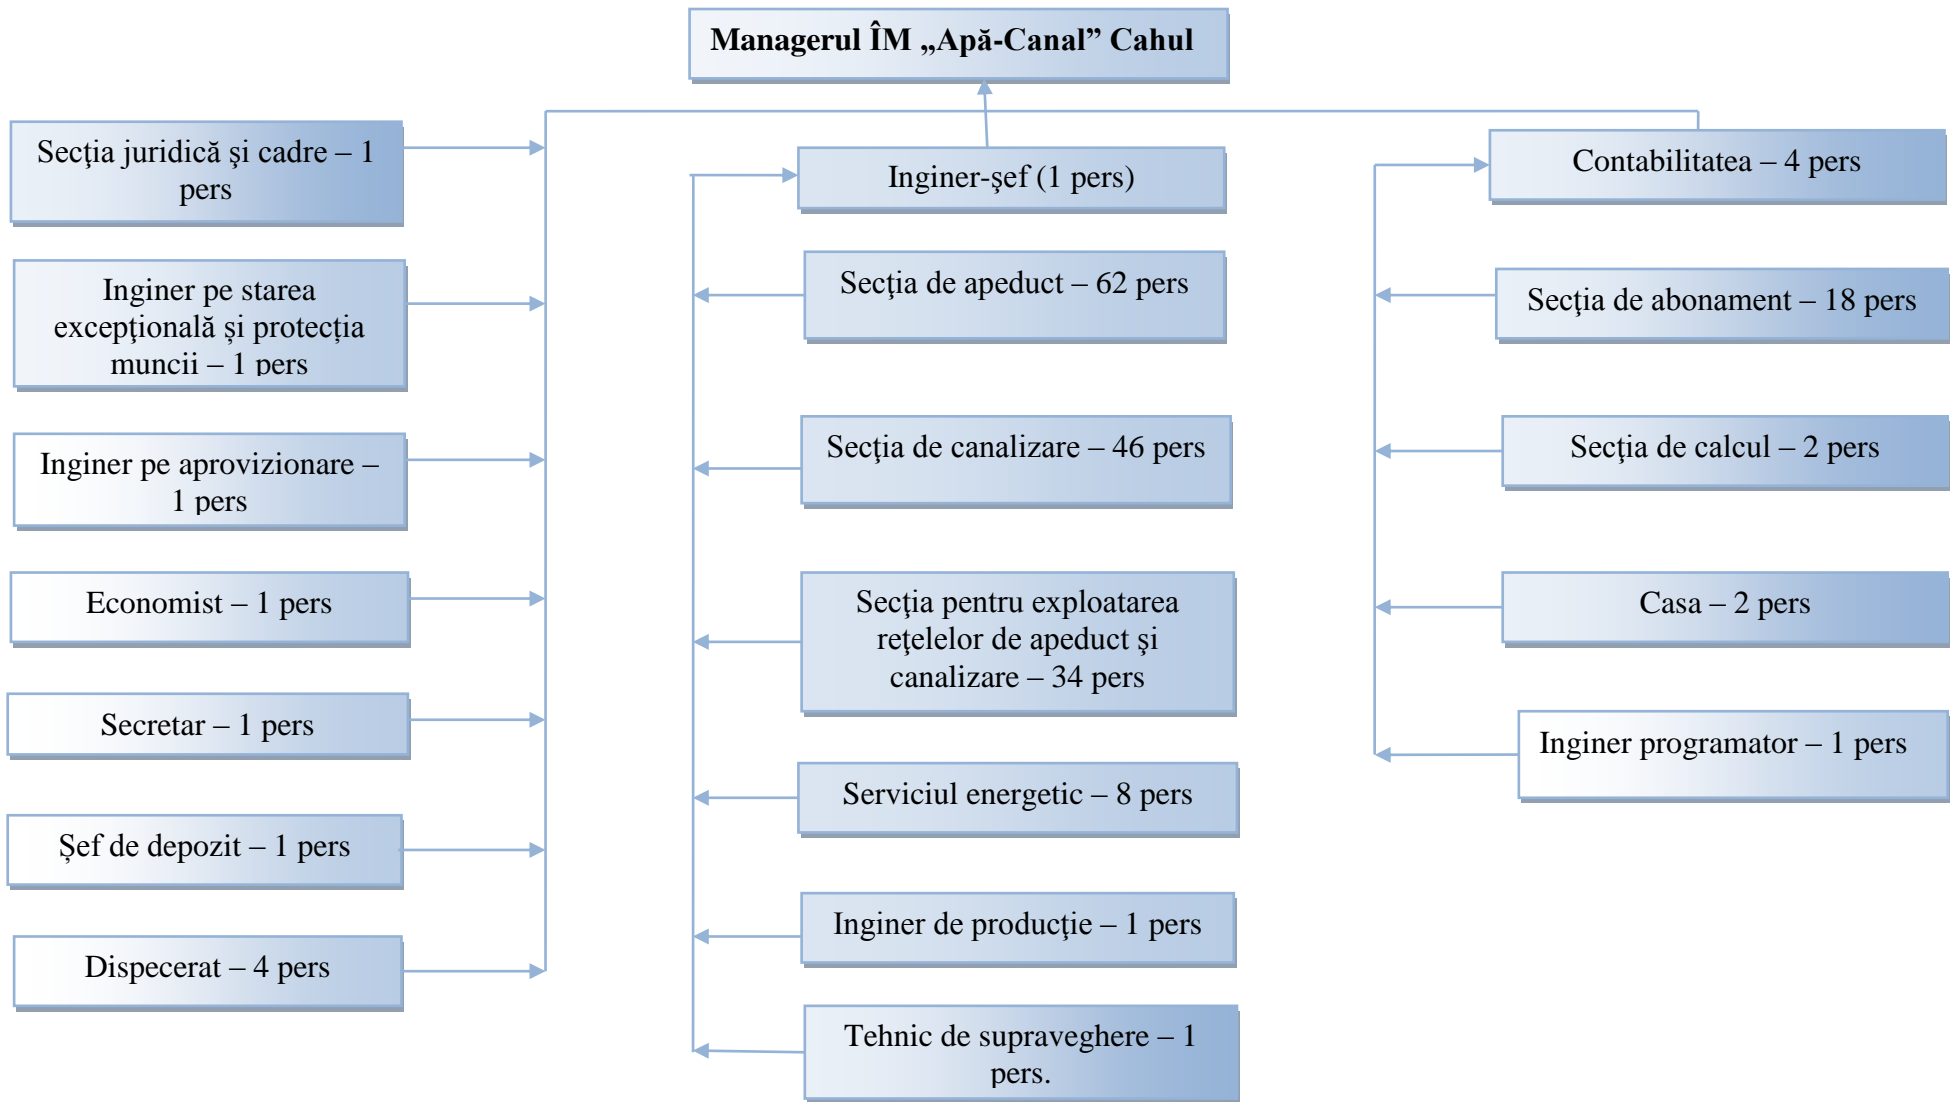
Managerul ÎM „Apă-Canal” Cahul

Secţia juridică şi cadre – 1 pers

Inginer pe starea excepţională şi protecţia muncii – 1 pers

Inginer pe aprovizionare – 1 pers

Economist – 1 pers

Secretar – 1 pers

Şef de depozit – 1 pers

Dispecerat – 4 pers

Inginer-şef (1 pers)

Secţia de apeduct – 62 pers

Secţia de canalizare – 46 pers

Secţia pentru exploatarea reţelelor de apeduct şi canalizare – 34 pers

Serviciul energetic – 8 pers

Inginer de producţie – 1 pers

Tehnic de supraveghere – 1 pers.

Contabilitatea – 4 pers

Secţia de abonament – 18 pers

Secţia de calcul – 2 pers

Casa – 2 pers

Inginer programator – 1 pers